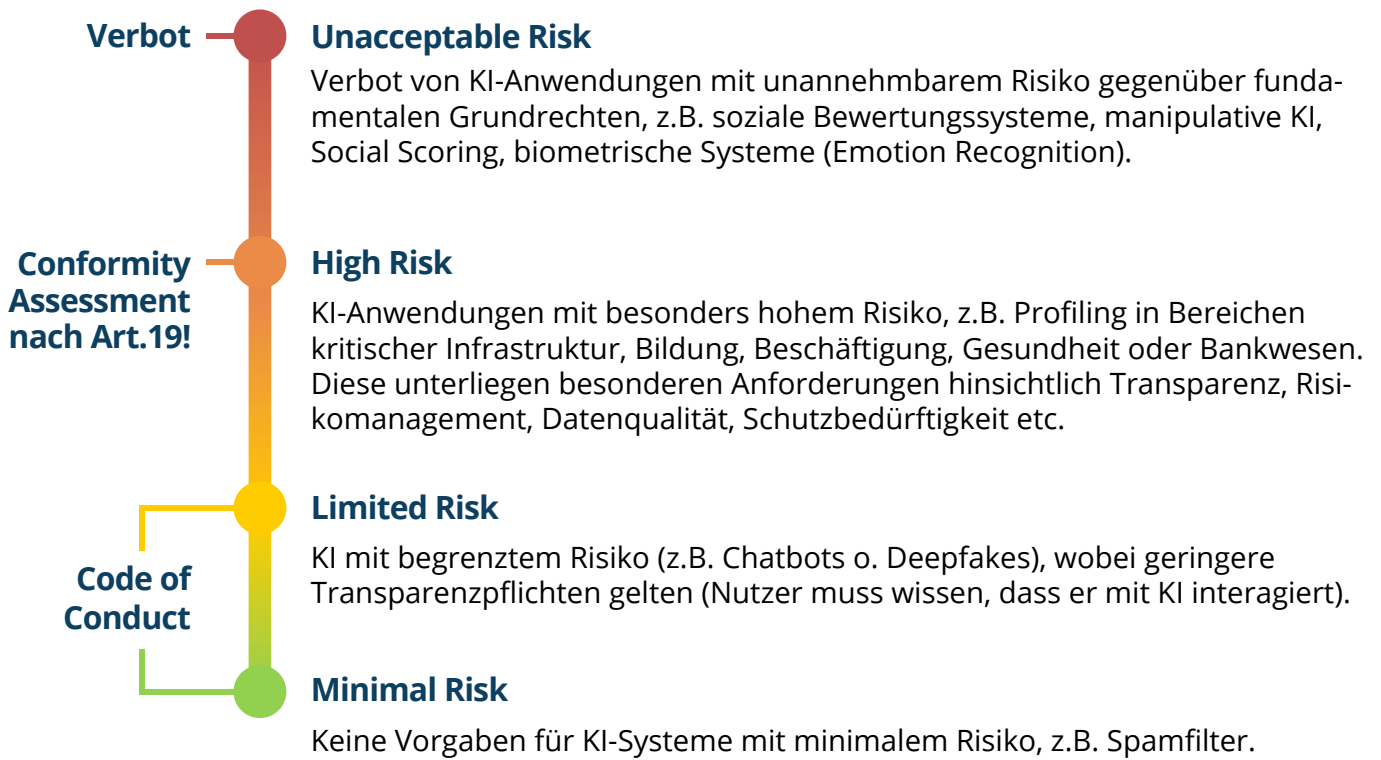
Verbot

Unacceptable Risk

Verbot von KI-Anwendungen mit unannehmbarem Risiko gegenüber fundamentalen Grundrechten, z.B. soziale Bewertungssysteme, manipulative KI, Social Scoring, biometrische Systeme (Emotion Recognition).

Conformity Assessment nach Art.19!

High Risk

KI-Anwendungen mit besonders hohem Risiko, z.B. Profiling in Bereichen kritischer Infrastruktur, Bildung, Beschäftigung, Gesundheit oder Bankwesen. Diese unterliegen besonderen Anforderungen hinsichtlich Transparenz, Risikomanagement, Datenqualität, Schutzbedürftigkeit etc.

Limited Risk

KI mit begrenztem Risiko (z.B. Chatbots o. Deepfakes), wobei geringere Transparenzpflichten gelten (Nutzer muss wissen, dass er mit KI interagiert).

Code of Conduct

Minimal Risk

Keine Vorgaben für KI-Systeme mit minimalem Risiko, z.B. Spamfilter.